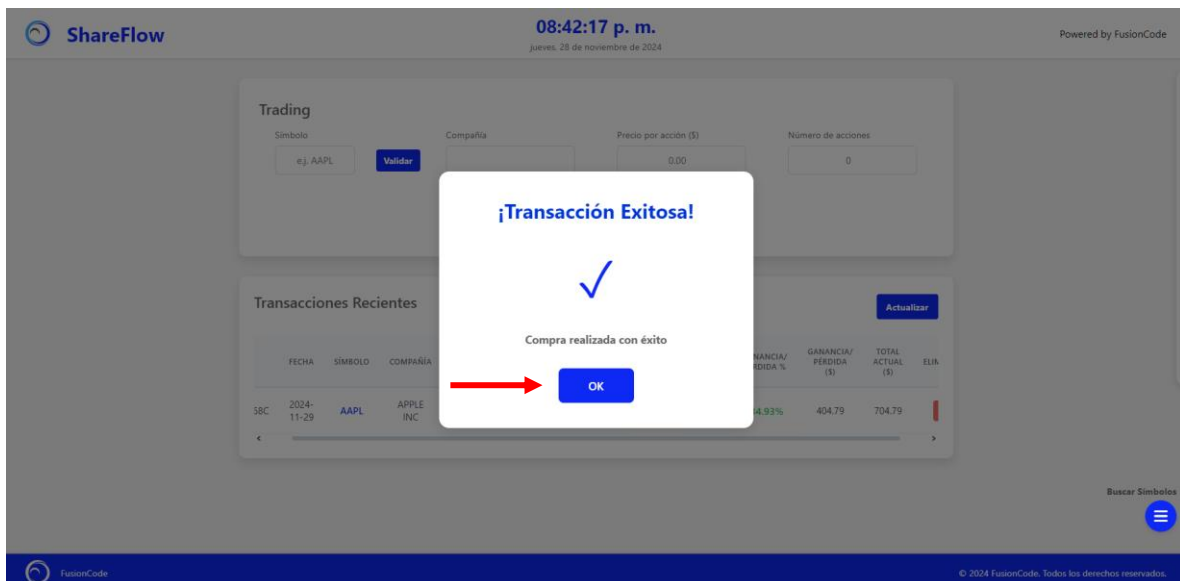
ShareFlow

08:42:17 p. m.
jueves, 28 de noviembre de 2024

Powered by FusionCode

Trading

Símbolo
e.j. AAPL
Validar

Compañía

Precio por acción ($)
0.00

Número de acciones
0

Transacciones Recientes

Actualizar

| | FECHA | SÍMBOLO | COMPAÑÍA | NANCIA/ RDIDA % | GANANCIA/ PÉRDIDA ($) | TOTAL ACTUAL ($) | ELIN |
|---|---|---|---|---|---|---|---|
| 58C | 2024-11-29 | AAPL | APPLE INC | 4.93% | 404.79 | 704.79 | |

¡Transacción Exitosa!

✓

Compra realizada con éxito

OK

Buscar Símbolos

FusionCode

© 2024 FusionCode. Todos los derechos reservados.